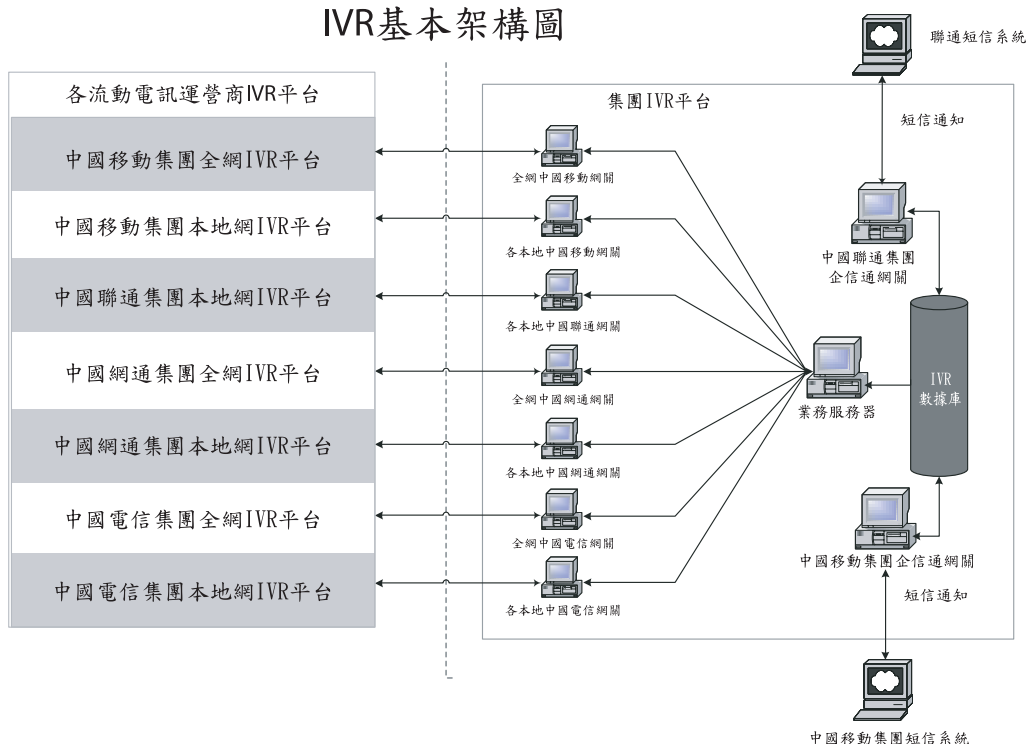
IVR基本架構圖

各流動電訊運營商IVR平台

中國移動集團全網IVR平台

中國移動集團本地網IVR平台

中國聯通集團本地網IVR平台

中國網通集團全網IVR平台

中國網通集團本地網IVR平台

中國電信集團全網IVR平台

中國電信集團本地網IVR平台

集團IVR平台

全網中國移動網關

各本地中國移動網關

各本地中國聯通網關

全網中國網通網關

各本地中國網通網關

全網中國電信網關

各本地中國電信網關

業務服務器

聯通短信系統

短信通知

中國聯通集團企信通網關

IVR數據庫

中國移動集團企信通網關

短信通知

中國移動集團短信系統